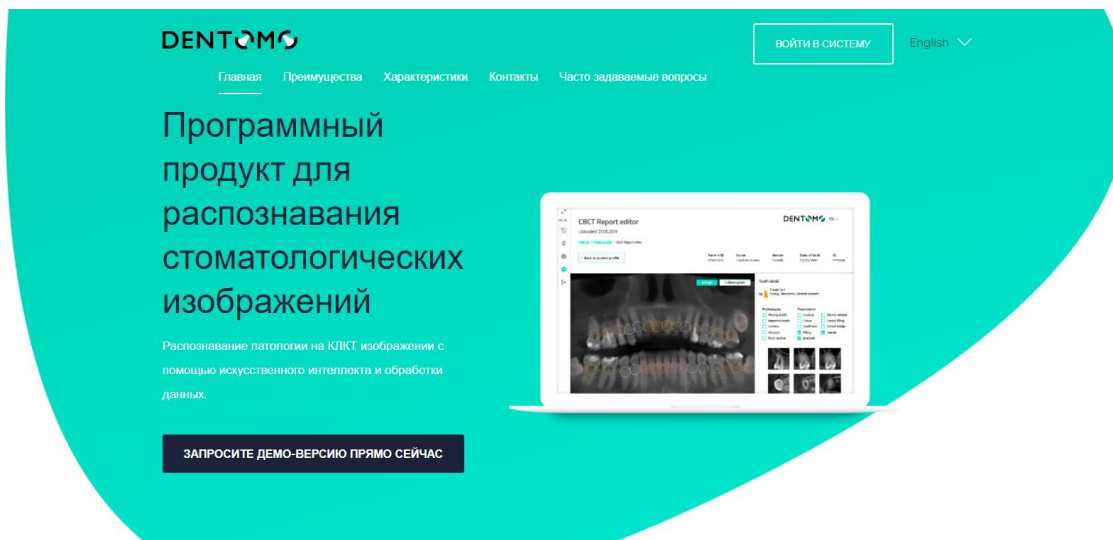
DENTOMO

ВОЙТИ В СИСТЕМУ

English

Главная Преимущества Характеристики Контакты Часто задаваемые вопросы

Программный продукт для распознавания стоматологических изображений

Распознавание патологии на КЛКТ изображении с помощью искусственного интеллекта и обработки данных.

ЗАПРОСИТЕ ДЕМО-ВЕРСИЮ ПРЯМО СЕЙЧАС

CBCT Report editor

DENTOMO

Back to patient profile

Tooth detail